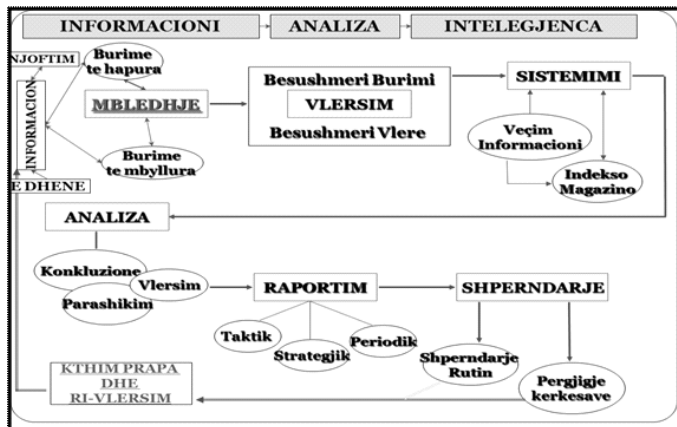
INFORMACIONI
ANALIZA
INTELEGJENCA

NJOFTIM
INFORMACION
E DHENE

Burime te hapura
MBLEDHJE
Burime te mbyllura

Besushmeri Burimi
VLERSIM
Besushmeri Vlere

SISTEMIMI
Veçim Informacioni
Indekso Magazino

ANALIZA
Konkluzione
Vlersim
Parashikim

RAPORTIM
Taktik
Strategjik
Periodik

SHPERNDARJE
Shperndarje Rutin
Pergjigje kerkesave

KTHIM PRAPA DHE RI-VLERSIM